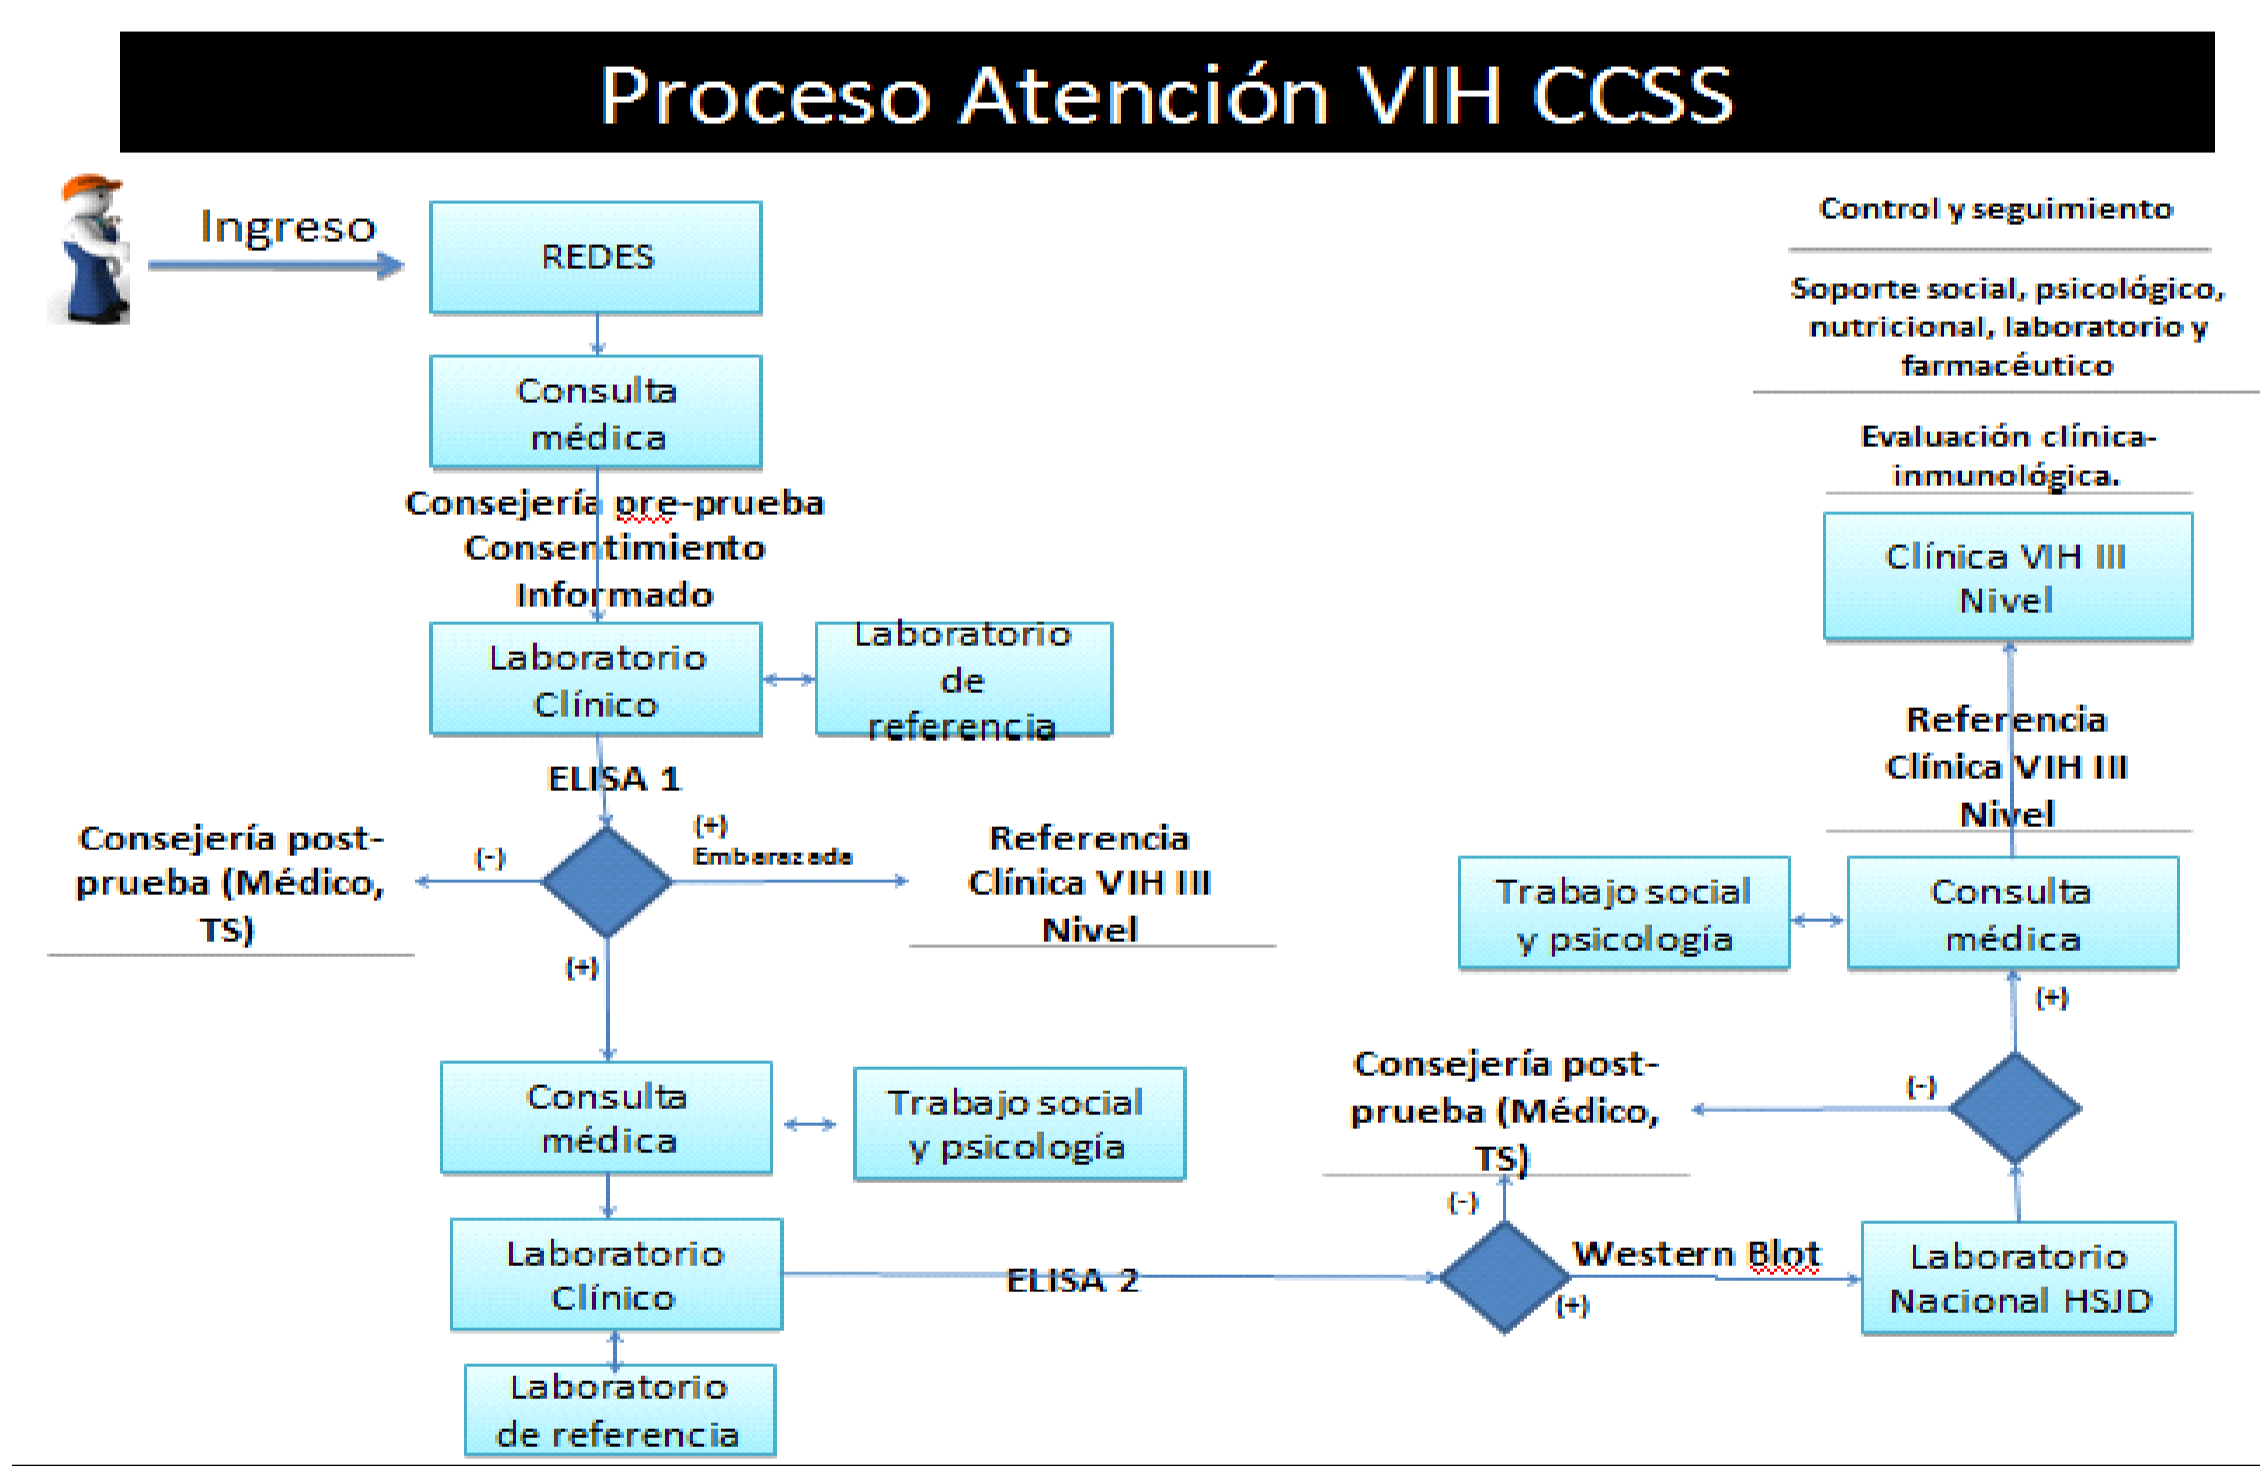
Proceso Atención VIH CCSS

Ingreso

REDES

Consulta médica

Consejería pre-prueba
Consentimiento Informado

Laboratorio Clínico

Laboratorio de referencia

ELISA 1

Consejería post-prueba (Médico, TS)

(-)

(+) Embarazada

Referencia Clínica VIH III Nivel

(+)

Consulta médica

Trabajo social y psicología

Laboratorio Clínico

Laboratorio de referencia

ELISA 2

(-)

Western Blot

(+)

Laboratorio Nacional HSJD

Consejería post-prueba (Médico, TS)

(-)

(+)

Consulta médica

Trabajo social y psicología

Referencia Clínica VIH III Nivel

Clínica VIH III Nivel

Evaluación clínica-inmunológica.

Soporte social, psicológico, nutricional, laboratorio y farmacéutico

Control y seguimiento